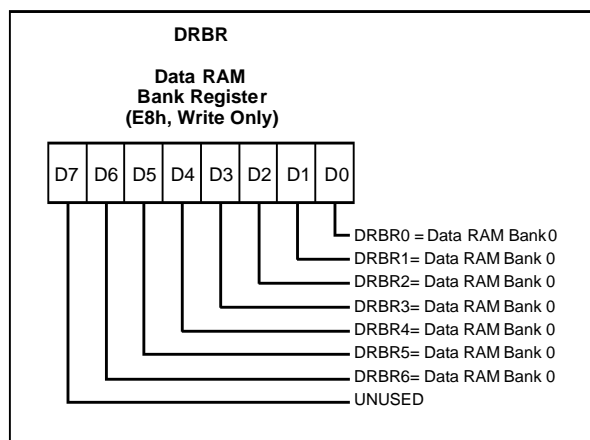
DRBR

Data RAM
Bank Register
(E8h, Write Only)

| D7 | D6 | D5 | D4 | D3 | D2 | D1 | D0 |
|---|---|---|---|---|---|---|---|

DRBR0 = Data RAM Bank 0
DRBR1= Data RAM Bank 0
DRBR2= Data RAM Bank 0
DRBR3= Data RAM Bank 0
DRBR4= Data RAM Bank 0
DRBR5= Data RAM Bank 0
DRBR6= Data RAM Bank 0
UNUSED